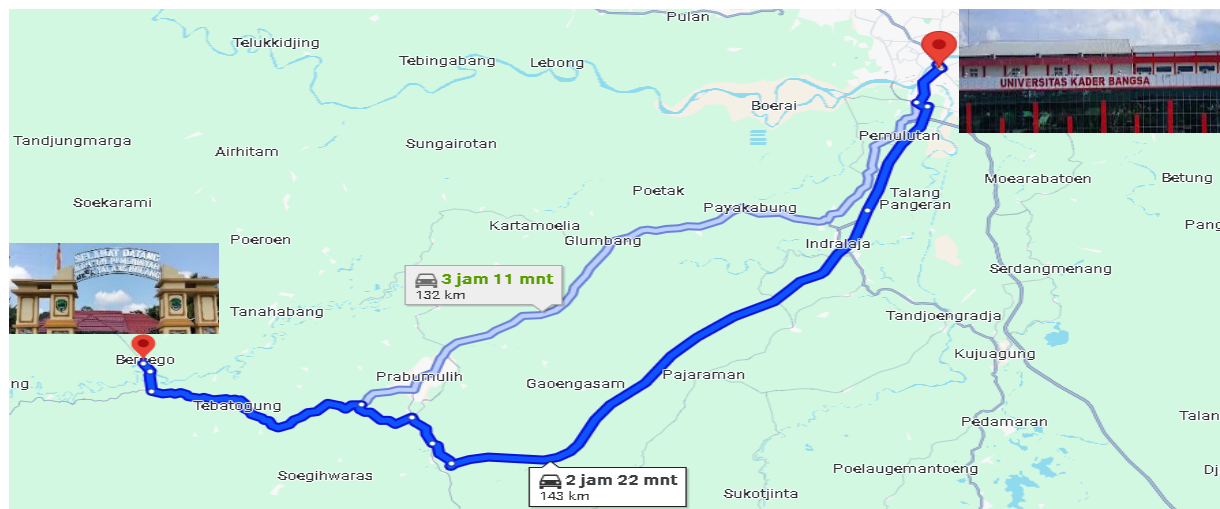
Pulan

Telukkidjing

Tebingabang

Lebong

Boerai

UNIVERSITAS KADER BANGSA

Pemulutan

Tandjungmarga

Airhitam

Sungairotan

Moearabatoen

Betung

Soekarami

Poetak

Talang Pangeran

Payakabung

Kartamoelia

Glumbang

Indralaja

Pang

Poeroen

SELAMAT DATANG

Serdangmenang

3 jam 11 mnt
132 km

Tanahabang

Tandjoengradja

Kujuagung

Ber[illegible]ego

ng

Prabumulih

Gaoengasam

Pajaraman

Tebatogung

Pedamaran

Talan

Soegihwaras

Poelaugemantoeng

Dj

2 jam 22 mnt
143 km

Sukotjinta